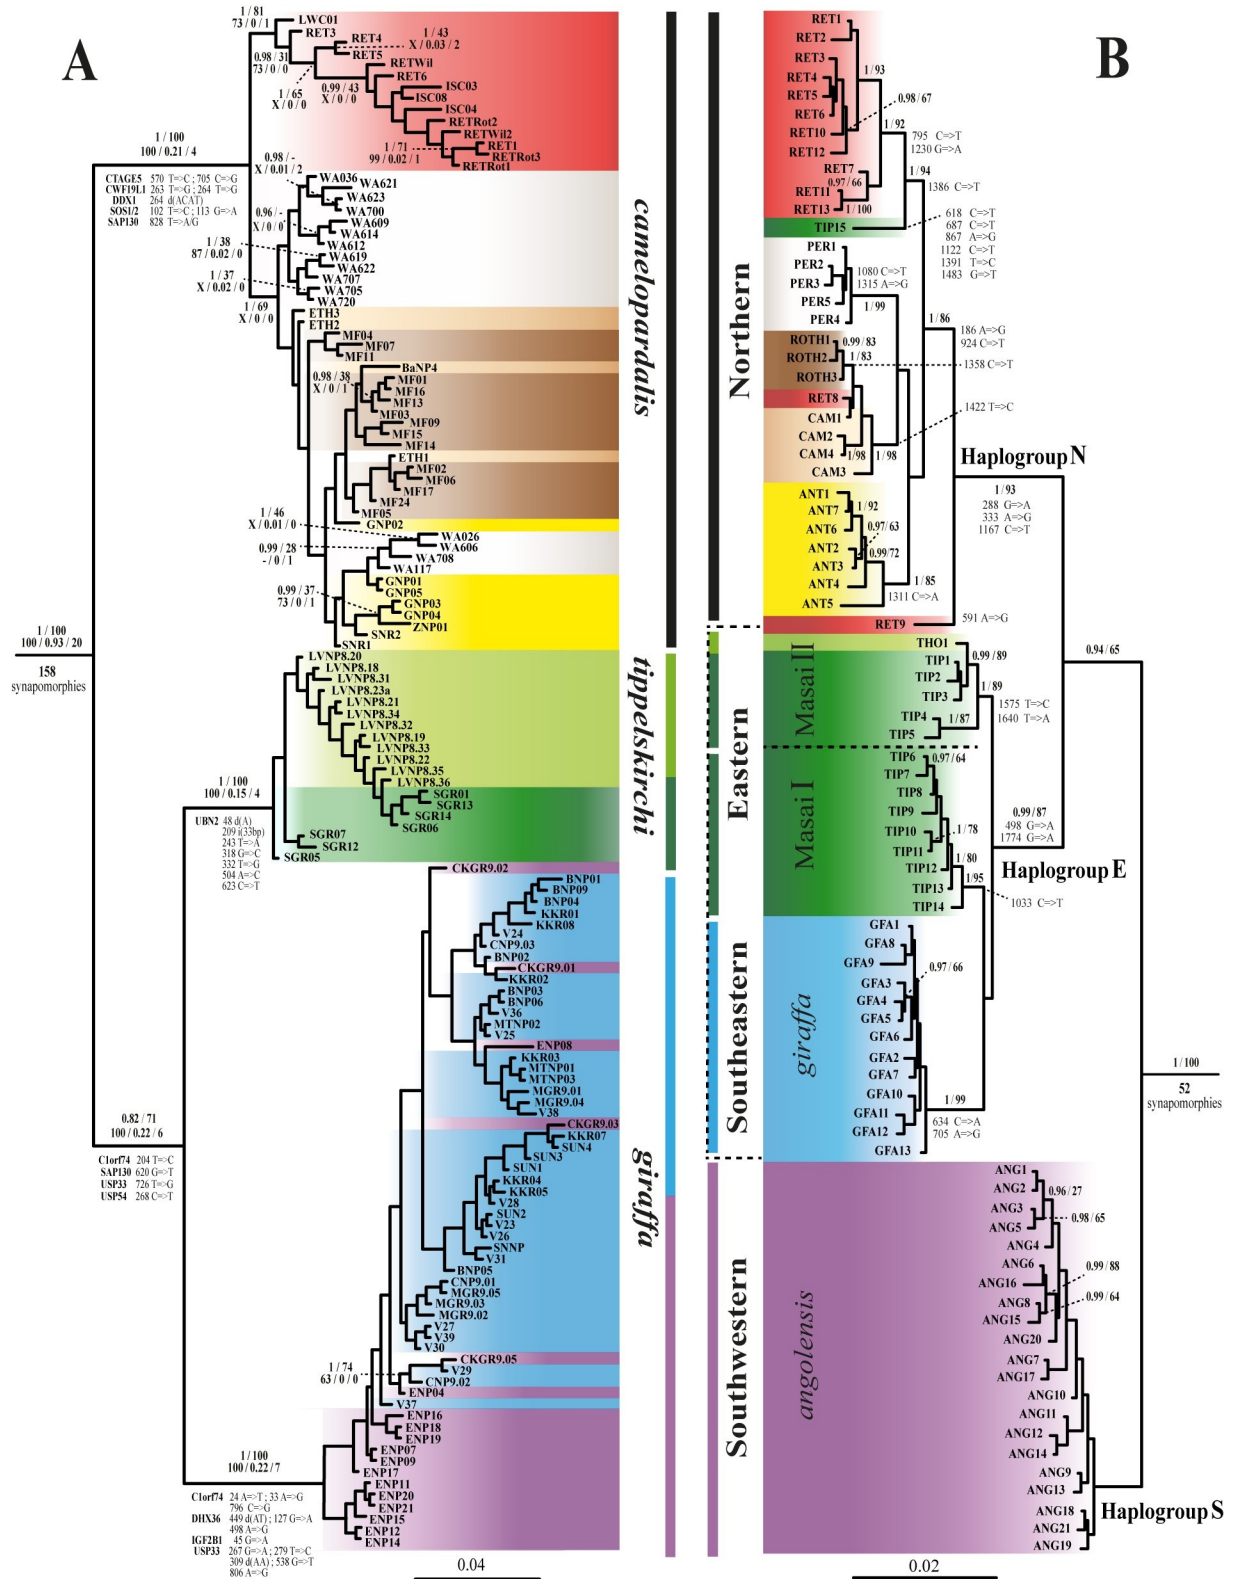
A

B

1 / 81
73 / 0 / 1
LWC01
RET3
RET4
1 / 43
X / 0.03 / 2
RET5
0.98 / 31
73 / 0 / 0
RETWil
RET6
1 / 65
X / 0 / 0
0.99 / 43
X / 0 / 0
ISC03
ISC08
ISC04
RETRot2
RETWil2
RET1
1 / 71
99 / 0.02 / 1
RETRot3
RETRot1
1 / 100
100 / 0.21 / 4
CTAGE5 570 T=>C ; 705 C=>G
CWF19L1 263 T=>G ; 264 T=>G
DDX1 264 d(ACAT)
SOSI/2 102 T=>C ; 113 G=>A
SAP130 828 T=>A/G
0.98 / -
X / 0.01 / 2
WA036
WA621
WA623
WA700
0.96 / -
X / 0 / 0
WA609
WA614
WA612
1 / 38
87 / 0.02 / 0
WA619
WA622
WA707
1 / 37
X / 0.02 / 0
WA705
WA720
1 / 69
X / 0 / 0
ETH3
ETH2
MF04
MF07
MF11
BaNP4
0.98 / 38
X / 0 / 1
MF01
MF16
MF13
MF03
MF09
MF15
MF14
ETH1
MF02
MF06
MF17
MF24
MF05
1 / 46
X / 0.01 / 0
GNP02
WA026
0.99 / 28
- / 0 / 1
WA606
WA708
WA117
GNP01
GNP05
0.99 / 37
73 / 0 / 1
GNP03
GNP04
ZNP01
SNR2
SNR1
camelopardalis
1 / 100
100 / 0.93 / 20
158
synapomorphies
LVNP8.20
LVNP8.18
LVNP8.31
LVNP8.23a
LVNP8.21
LVNP8.34
LVNP8.32
LVNP8.19
LVNP8.33
LVNP8.22
LVNP8.35
LVNP8.36
1 / 100
100 / 0.15 / 4
SGR01
SGR13
SGR14
SGR06
UBN2 48 d(A)
209 i(33bp)
243 T=>A
318 G=>C
332 T=>G
504 A=>C
623 C=>T
SGR07
SGR12
SGR05
tippelskirchi
CKGR9.02
BNP01
BNP09
BNP04
KKR01
KKR08
V24
CNP9.03
BNP02
CKGR9.01
KKR02
BNP03
BNP06
V36
MTNP02
V25
ENP08
KKR03
MTNP01
MTNP03
MGR9.01
MGR9.04
V38
0.82 / 71
100 / 0.22 / 6
C1orf74 204 T=>C
SAP130 620 G=>T
USP33 726 T=>G
USP54 268 C=>T
CKGR9.03
KKR07
SUN4
SUN3
SUN1
KKR04
KKR05
V28
SUN2
V23
V26
SNNP
V31
BNP05
CNP9.01
MGR9.05
MGR9.03
MGR9.02
V27
V39
V30
1 / 74
63 / 0 / 0
CKGR9.05
V29
CNP9.02
ENP04
V37
giraffa
1 / 100
100 / 0.22 / 7
ENP16
ENP18
ENP19
ENP07
ENP09
ENP17
ENP11
ENP20
ENP21
ENP15
ENP12
ENP14
C1orf74 24 A=>T ; 33 A=>G
796 C=>G
DHX36 449 d(AT) ; 127 G=>A
498 A=>G
IGF2B1 45 G=>A
USP33 267 G=>A ; 279 T=>C
309 d(AA) ; 538 G=>T
806 A=>G
0.04

Northern
RET1
RET2
RET3
RET4
RET5
RET6
RET10
RET12
1 / 93
0.98 / 67
1 / 92
795 C=>T
1230 G=>A
RET7
0.97 / 66
RET11
RET13
1 / 100
1 / 94
1386 C=>T
TIP15
618 C=>T
687 C=>T
867 A=>G
1122 C=>T
1391 T=>C
1483 G=>T
PER1
PER2
PER3
1080 C=>T
1315 A=>G
PER5
PER4
1 / 99
1 / 86
186 A=>G
924 C=>T
ROTH1
0.99 / 83
ROTH2
1 / 83
ROTH3
1358 C=>T
RET8
1422 T=>C
CAM1
CAM2
CAM4
1 / 98
1 / 98
CAM3
Haplogroup N
ANT1
ANT7
1 / 92
ANT6
0.97 / 63
ANT2
ANT3
0.99 / 72
ANT4
ANT5
1 / 85
1311 C=>A
1 / 93
288 G=>A
333 A=>G
1167 C=>T
RET9
591 A=>G
0.94 / 65
Eastern
Masai II
THO1
TIP1
0.99 / 89
TIP2
TIP3
1 / 89
TIP4
1 / 87
TIP5
1575 T=>C
1640 T=>A
Masai I
TIP6
0.97 / 64
TIP7
TIP8
TIP9
TIP10
1 / 78
TIP11
TIP12
1 / 80
TIP13
1 / 95
TIP14
0.99 / 87
498 G=>A
1774 G=>A
Haplogroup E
1033 C=>T
Southeastern
giraffa
GFA1
GFA8
GFA9
0.97 / 66
GFA3
GFA4
GFA5
GFA6
GFA2
GFA7
GFA10
GFA11
1 / 99
GFA12
634 C=>A
705 A=>G
GFA13
1 / 100
52
synapomorphies
Southwestern
angolensis
ANG1
ANG2
0.96 / 27
ANG3
ANG5
0.98 / 65
ANG4
ANG6
0.99 / 88
ANG16
ANG8
0.99 / 64
ANG15
ANG20
ANG7
ANG17
ANG10
ANG11
ANG12
ANG14
ANG9
ANG13
ANG18
ANG21
ANG19
Haplogroup S
0.02